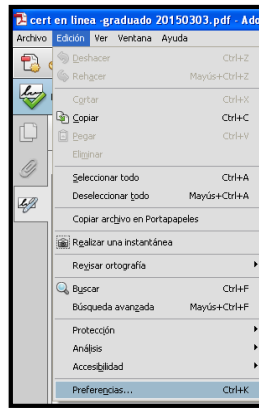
cert en linea -graduado 20150303.pdf - Ado

Archivo Edición Ver Ventana Ayuda

Deshacer Ctrl+Z
Rehacer Mayús+Ctrl+Z
Cortar Ctrl+X
Copiar Ctrl+C
Pegar Ctrl+V
Eliminar
Seleccionar todo Ctrl+A
Deseleccionar todo Mayús+Ctrl+A
Copiar archivo en Portapapeles
Realizar una instantánea
Revisar ortografía
Buscar Ctrl+F
Búsqueda avanzada Mayús+Ctrl+F
Protección
Análisis
Accesibilidad
Preferencias... Ctrl+K